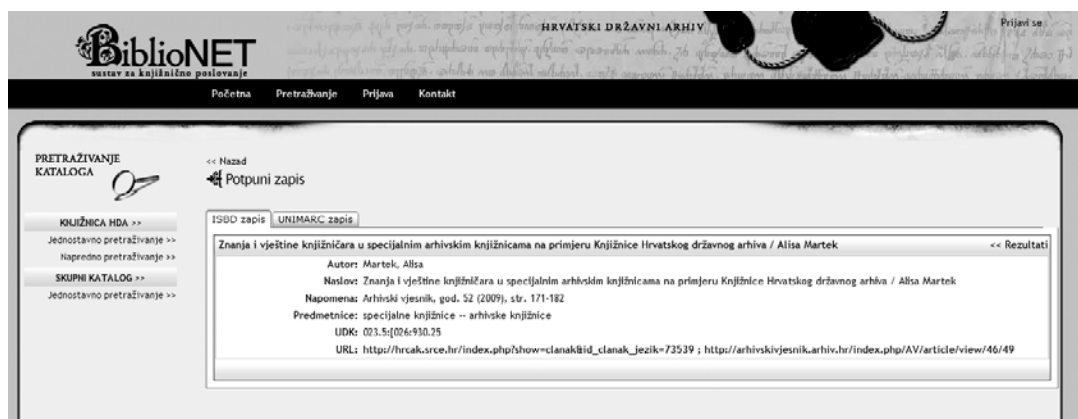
BiblioNET
sustav za knjižnično poslovanje

HRVATSKI DRŽAVNI ARHIV

Prijavi se

Početna Pretraživanje Prijava Kontakt

PRETRAŽIVANJE KATALOGA

KNJIŽNICA HDA >>
Jednostavno pretraživanje >>
Napredno pretraživanje >>
SKUPNI KATALOG >>
Jednostavno pretraživanje >>

<< Nazad
Potpuni zapis

ISBD zapis UNIMARC zapis

Znanja i vještine knjižničara u specijalnim arhivskim knjižnicama na primjeru Knjižnice Hrvatskog državnog arhiva / Alisa Martek

<< Rezultati

| | |
|---|---|
| Autor: | Martek, Alisa |
| Naslov: | Znanja i vještine knjižničara u specijalnim arhivskim knjižnicama na primjeru Knjižnice Hrvatskog državnog arhiva / Alisa Martek |
| Napomena: | Arhivski vjesnik, god. 52 (2009), str. 171-182 |
| Predmetnice: | specijalne knjižnice -- arhivske knjižnice |
| UDK: | 023.5:[026:930.25 |
| URL: | http://hrcak.srce.hr/index.php?show=clanak&id_clanak_jezik=73539 ; http://arhivskivjesnik.arhiv.hr/index.php/AV/article/view/46/49 |